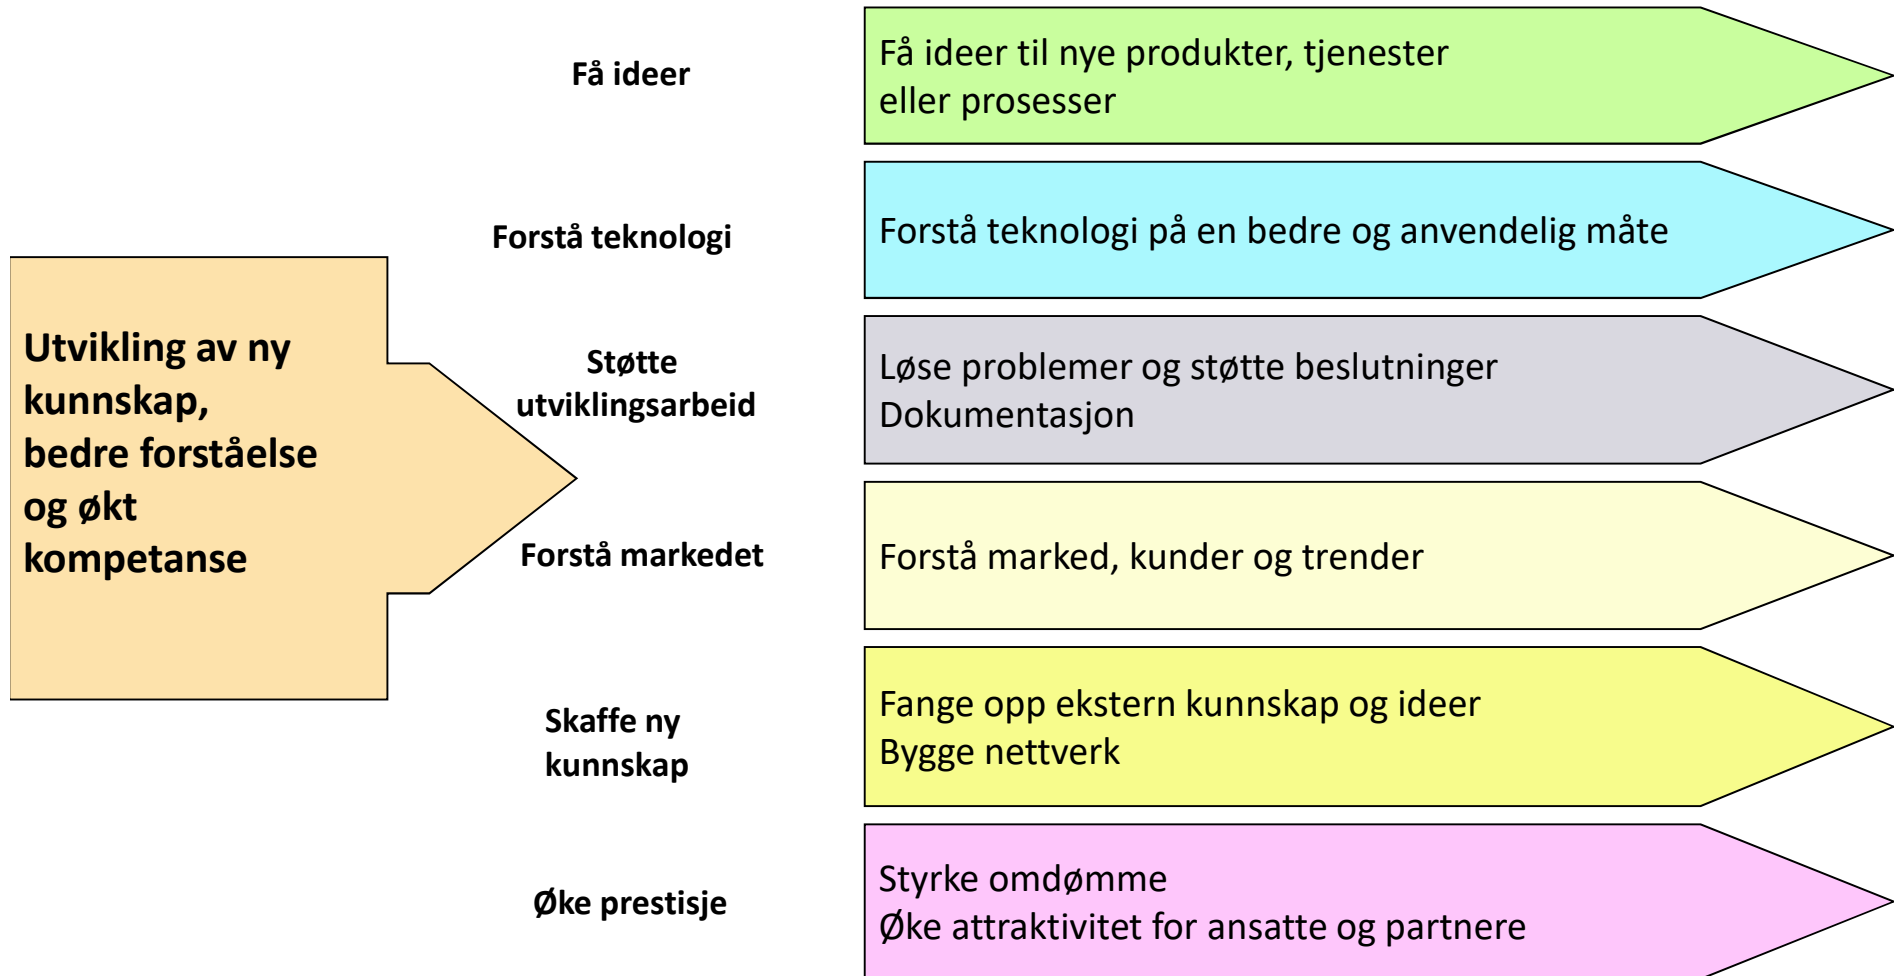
Utvikling av ny kunnskap, bedre forståelse og økt kompetanse

Få ideer

Få ideer til nye produkter, tjenester eller prosesser

Forstå teknologi

Forstå teknologi på en bedre og anvendelig måte

Støtte utviklingsarbeid

Løse problemer og støtte beslutninger
Dokumentasjon

Forstå markedet

Forstå marked, kunder og trender

Skaffe ny kunnskap

Fange opp ekstern kunnskap og ideer
Bygge nettverk

Øke prestisje

Styrke omdømme
Øke attraktivitet for ansatte og partnere